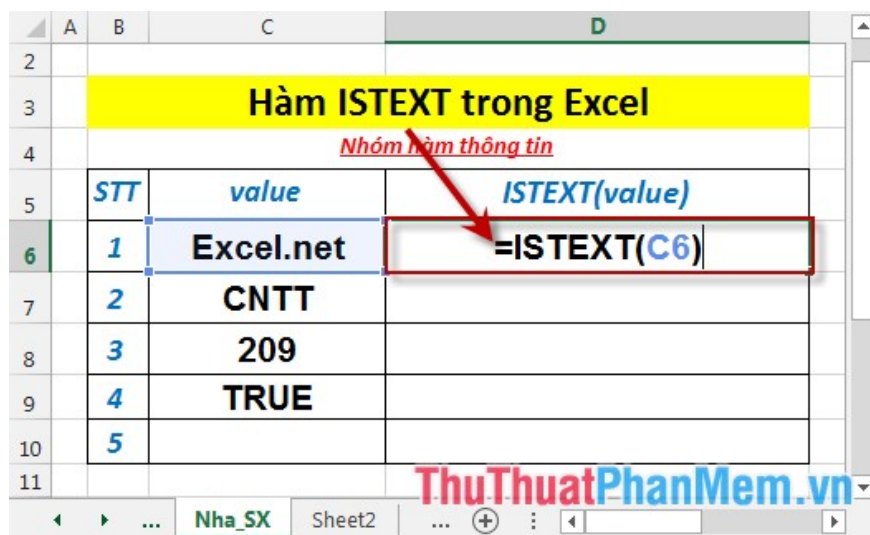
| | A | B | C | D |
|---|---|---|---|---|
| 2 | | | | |
| 3 | | Hàm ISTEXT trong Excel | | |
| 4 | | Nhóm hàm thông tin | | |
| 5 | | STT | value | ISTEXT(value) |
| 6 | | 1 | Excel.net | =ISTEXT(C6) |
| 7 | | 2 | CNTT | |
| 8 | | 3 | 209 | |
| 9 | | 4 | TRUE | |
| 10 | | 5 | | |
| 11 | | | | |

... Nha_SX Sheet2 ...

ThuThuatPhanMem.vn